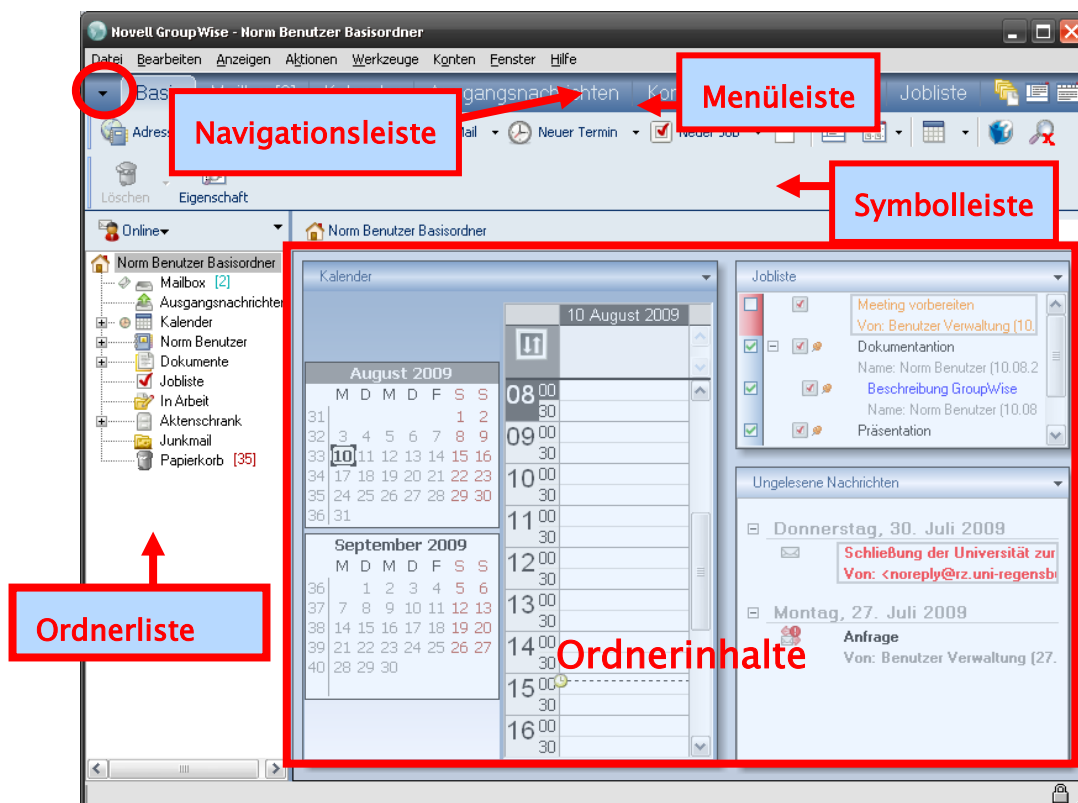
Novell GroupWise - Norm Benutzer Basisordner

Datei Bearbeiten Anzeigen Aktionen Werkzeuge Konten Fenster Hilfe

Basi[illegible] Mailbox [2] Kalender Ausgangsnachrichten Kon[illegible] Jobliste

Menüleiste

Navigationsleiste

Adress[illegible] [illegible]ail Neuer Termin Neuer Job

Löschen Eigenschaft

Symbolleiste

Online

Norm Benutzer Basisordner

Norm Benutzer Basisordner
Mailbox [2]
Ausgangsnachrichten
Kalender
Norm Benutzer
Dokumente
Jobliste
In Arbeit
Aktenschrank
Junkmail
Papierkorb [35]

Kalender

August 2009
| | M | D | M | D | F | S | S |
|---|---|---|---|---|---|---|---|
| 31 | | | | | | 1 | 2 |
| 32 | 3 | 4 | 5 | 6 | 7 | 8 | 9 |
| 33 | 10 | 11 | 12 | 13 | 14 | 15 | 16 |
| 34 | 17 | 18 | 19 | 20 | 21 | 22 | 23 |
| 35 | 24 | 25 | 26 | 27 | 28 | 29 | 30 |
| 36 | 31 | | | | | | |

September 2009
| | M | D | M | D | F | S | S |
|---|---|---|---|---|---|---|---|
| 36 | | 1 | 2 | 3 | 4 | 5 | 6 |
| 37 | 7 | 8 | 9 | 10 | 11 | 12 | 13 |
| 38 | 14 | 15 | 16 | 17 | 18 | 19 | 20 |
| 39 | 21 | 22 | 23 | 24 | 25 | 26 | 27 |
| 40 | 28 | 29 | 30 | | | | |

10 August 2009
08 00 30
09 00 30
10 00 30
11 00 30
12 00 30
13 00 30
14 00 30
15 00 30
16 00 30

Jobliste
Meeting vorbereiten
Von: Benutzer Verwaltung (10.
Dokumentantion
Name: Norm Benutzer (10.08.2
Beschreibung GroupWise
Name: Norm Benutzer (10.08
Präsentation

Ungelesene Nachrichten
Donnerstag, 30. Juli 2009
Schließung der Universität zur
Von: <noreply@rz.uni-regensb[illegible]
Montag, 27. Juli 2009
Anfrage
Von: Benutzer Verwaltung (27.

Ordnerliste

Ordnerinhalte